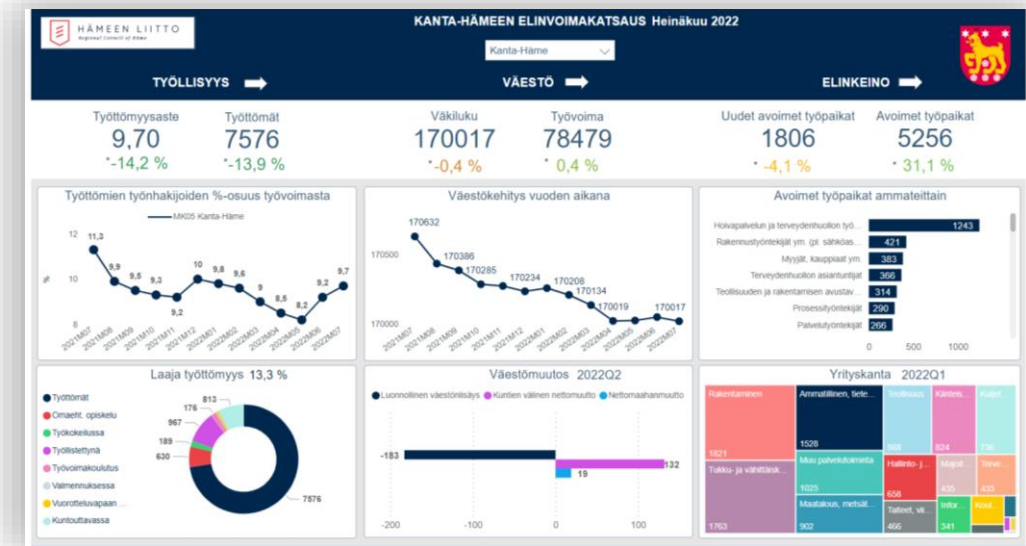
HÄMEEN LIITTO
Regional Council of Häme

KANTA-HÄMEEN ELINVOIMAKATSAUS Heinäkuu 2022

Kanta-Häme

TYÖLLISYYS

VÄESTÖ

ELINKEINO

Työttömyysaste
9,70
-14,2 %

Työttömät
7576
-13,9 %

Väkiluku
170017
-0,4 %

Työvoima
78479
0,4 %

Uudet avoimet työpaikat
1806
-4,1 %

Avoimet työpaikat
5256
31,1 %

Työttömien työnhakijoiden %-osuus työvoimasta

MK05 Kanta-Häme

%

12
10
8

11,3
9,9
9,5
9,3
9,2
10
9,8
9,6
9
8,5
8,2
9,2
9,7

2021M07
2021M08
2021M09
2021M10
2021M11
2021M12
2022M01
2022M02
2022M03
2022M04
2022M05
2022M06
2022M07

Väestökehitys vuoden aikana

170500
170000

170632
170386
170285
170234
170208
170134
170019
170017

2021M07
2021M08
2021M09
2021M10
2021M11
2021M12
2022M01
2022M02
2022M03
2022M04
2022M05
2022M06
2022M07

Avoimet työpaikat ammateittain

Hoivapalvelun ja terveydenhuollon työ... 1243
Rakennustyöntekijät ym. (pl. sähköas... 421
Myyjät, kauppiaat ym. 383
Terveydenhuollon asiantuntijat 366
Teollisuuden ja rakentamisen avustav... 314
Prosessityöntekijät 290
Palvelutyöntekijät 266

0
500
1000

Laaja työttömyys 13,3 %

Työttömät
Omaeht. opiskelu
Työkokeilussa
Työllistettynä
Työvoimakoulutus
Valmennuksessa
Vuorotteluvapaan ...
Kuntouttavassa

176
813
967
189
630
7576

Väestömuutos 2022Q2

Luonnollinen väestönlisäys
Kuntien välinen nettomuutto
Nettomaahanmuutto

-183
132
19

-200
-100
0
100

Yrityskanta 2022Q1

Rakentaminen
1821
Ammatillinen, tiete...
1528
Teollisuus
869
Kiinteis...
824
Kuljet...
736
Tukku- ja vähittäisk...
1763
Muu palvelutoiminta
1025
Hallinto- j...
658
Majoit...
435
Terve...
433
Maatalous, metsät...
902
Taiteet, vi...
466
Infor...
341
Kout...